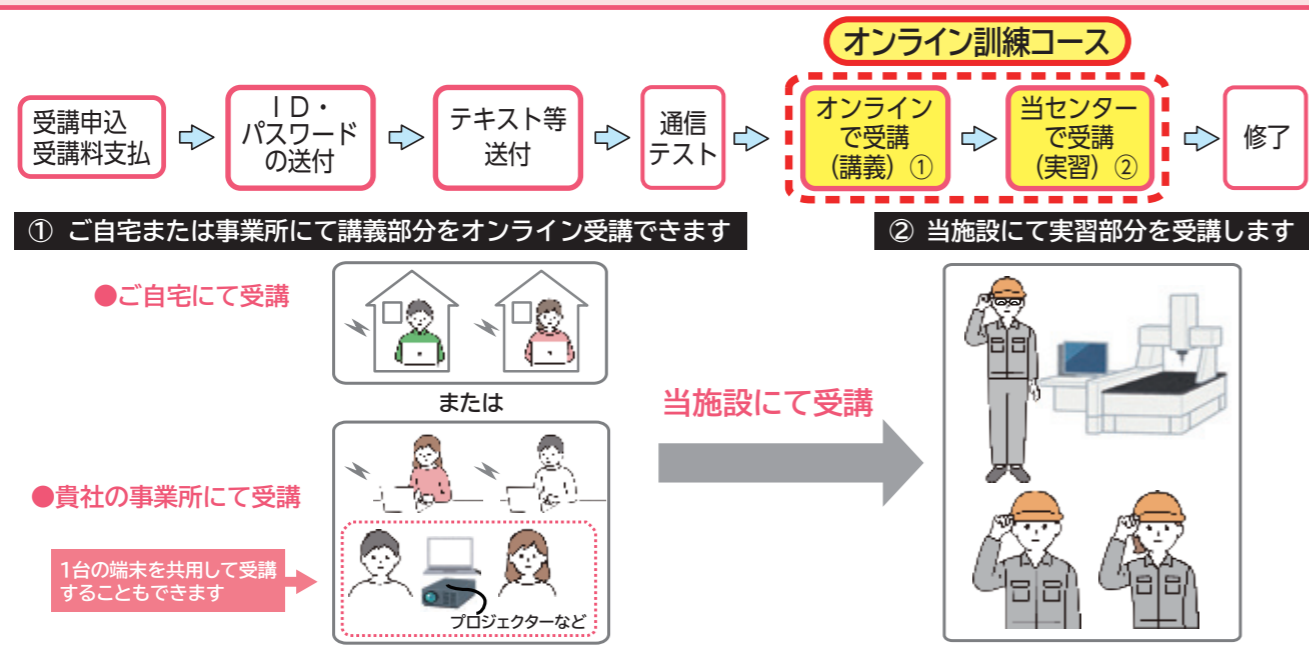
オンライン訓練コース

受講申込
受講料支払

ＩＤ・
パスワード
の送付

テキスト等
送付

通信
テスト

オンライン
で受講
（講義）①

当センター
で受講
（実習）②

修了

① ご自宅または事業所にて講義部分をオンライン受講できます

② 当施設にて実習部分を受講します

●ご自宅にて受講

または

●貴社の事業所にて受講

1台の端末を共用して受講することもできます

プロジェクターなど

当施設にて受講